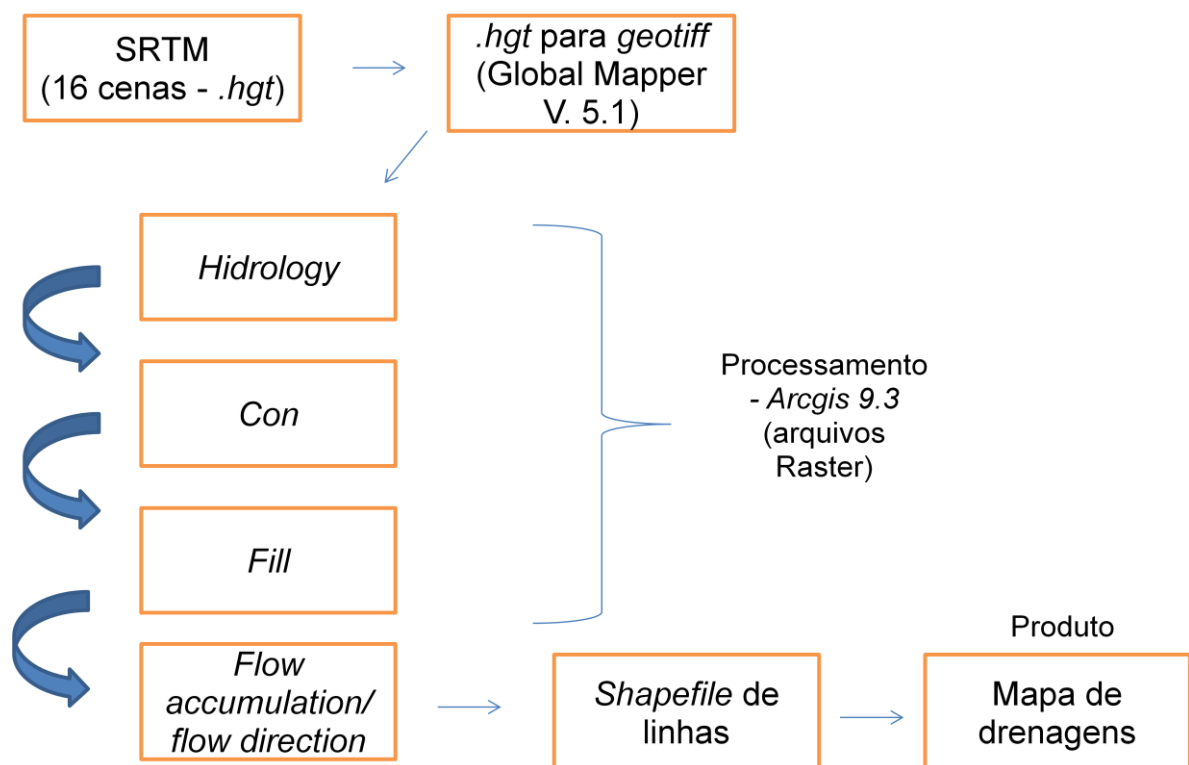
SRTM
(16 cenas - .hgt)

.hgt para geotiff
(Global Mapper
V. 5.1)

Hidrology

Con

Fill

Flow
accumulation/
flow direction

Processamento
- Arcgis 9.3
(arquivos
Raster)

Shapefile de
linhas

Produto

Mapa de
drenagens